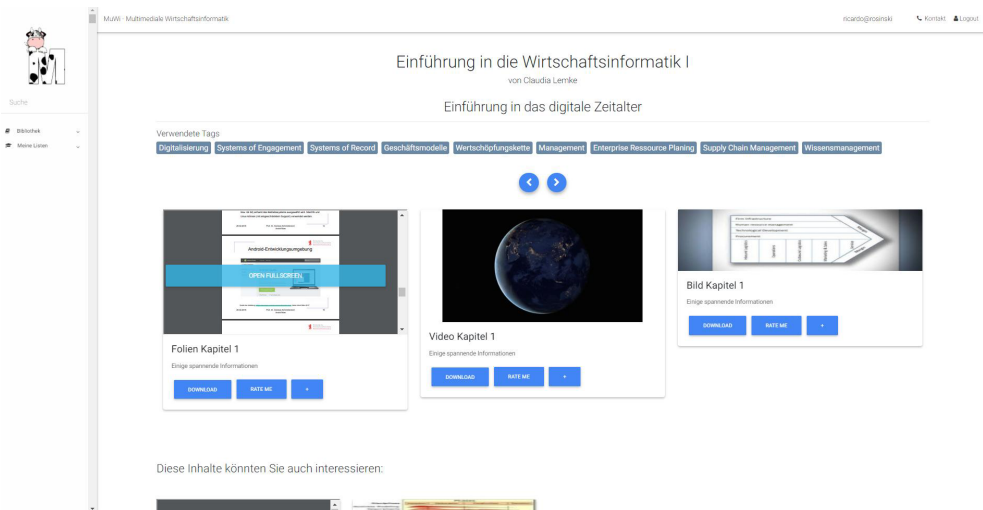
MuWi · Multimediale Wirtschaftsinformatik

ricardo@rosinski

Kontakt Logout

Suche

Bibliothek

Meine Listen

Einführung in die Wirtschaftsinformatik I

von Claudia Lemke

Einführung in das digitale Zeitalter

Verwendete Tags

Digitalisierung Systems of Engagement Systems of Record Geschäftsmodelle Wertschöpfungskette Management Enterprise Ressource Planing Supply Chain Management Wissensmanagement

Android-Entwicklungsumgebung

OPEN FULLSCREEN

Folien Kapitel 1

Einige spannende Informationen

DOWNLOAD RATE ME +

Video Kapitel 1

Einige spannende Informationen

DOWNLOAD RATE ME +

Bild Kapitel 1

Einige spannende Informationen

DOWNLOAD RATE ME +

Diese Inhalte könnten Sie auch interessieren: